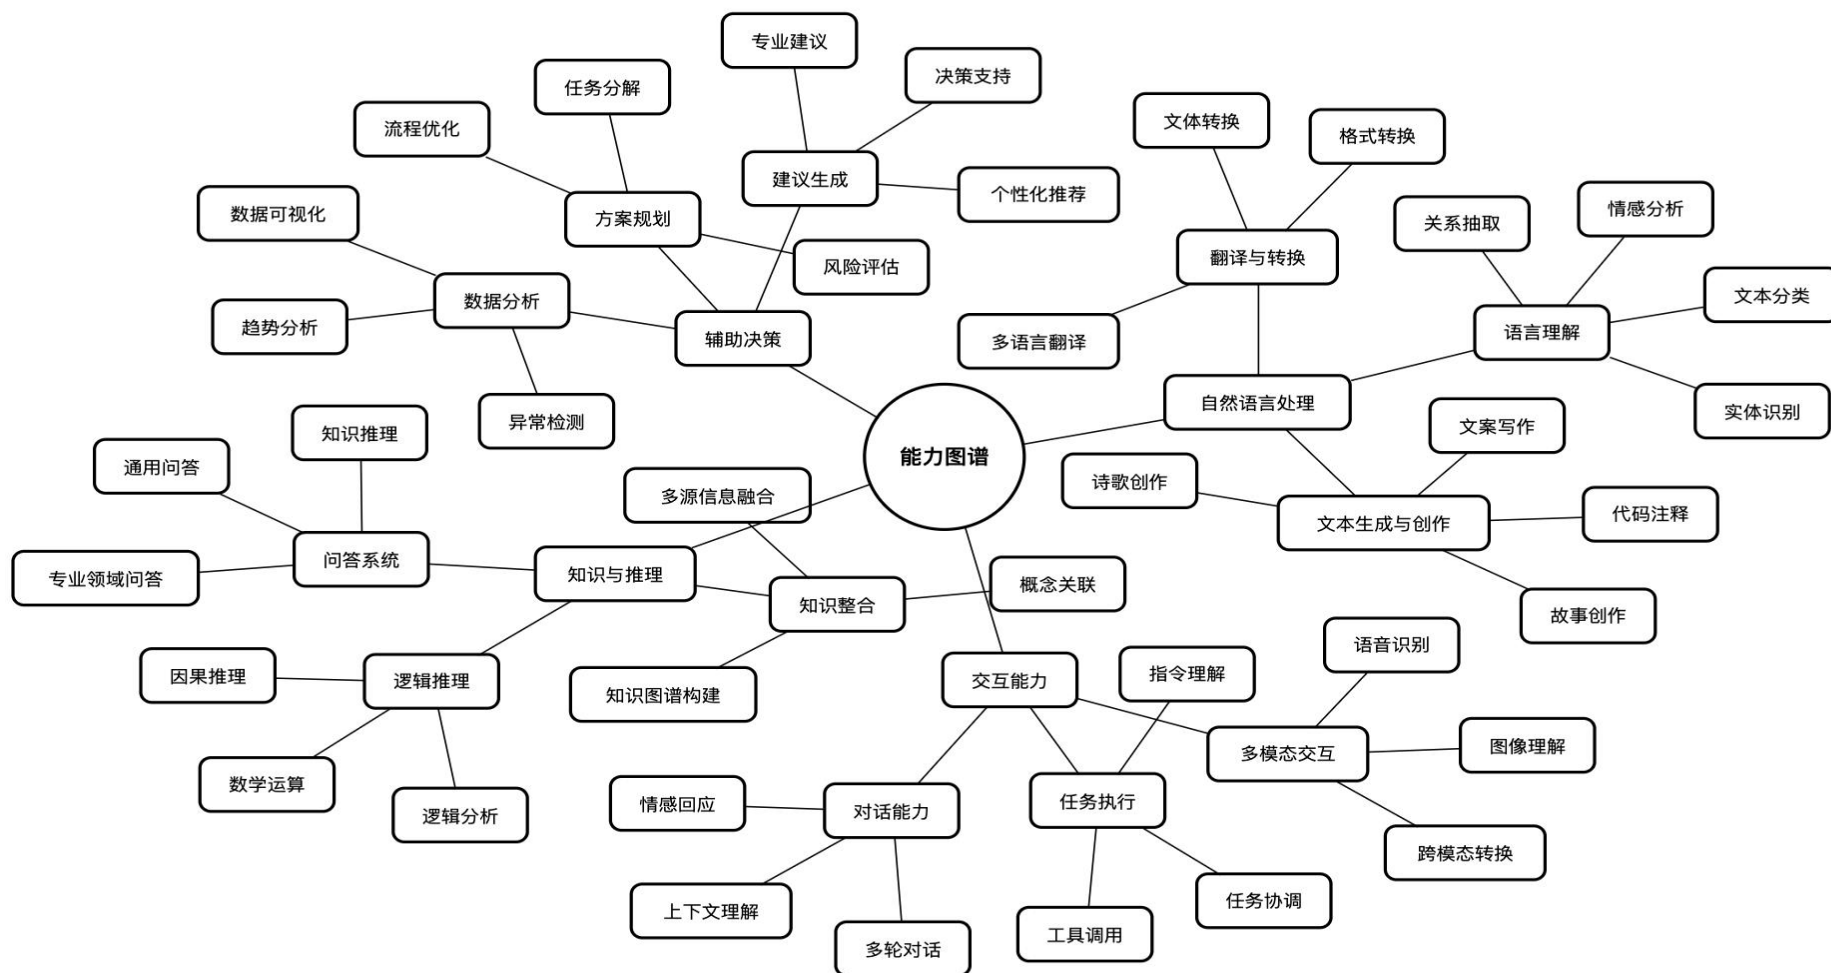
能力图谱

辅助决策
方案规划
流程优化
任务分解
风险评估
建议生成
专业建议
决策支持
个性化推荐
数据分析
数据可视化
趋势分析
异常检测

自然语言处理
翻译与转换
文体转换
格式转换
多语言翻译
语言理解
关系抽取
情感分析
文本分类
实体识别
文本生成与创作
文案写作
诗歌创作
代码注释
故事创作

知识与推理
问答系统
知识推理
通用问答
专业领域问答
逻辑推理
因果推理
数学运算
逻辑分析
知识整合
多源信息融合
概念关联
知识图谱构建

交互能力
对话能力
情感回应
上下文理解
多轮对话
任务执行
指令理解
工具调用
任务协调
多模态交互
语音识别
图像理解
跨模态转换